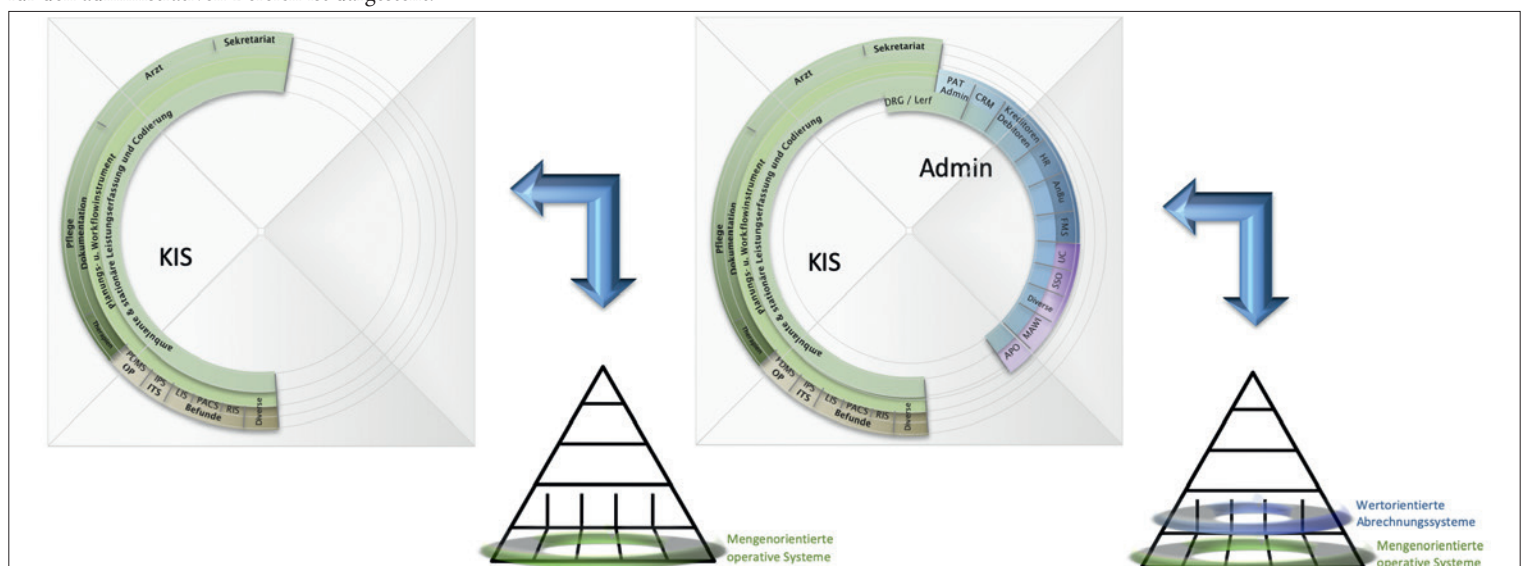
Sekretariat
Arzt
Pflege
Dokumentation
Planungs- u. Workflowinstrument
ambulante & stationäre Leistungserfassung und Codierung
Therapien
PDMS
OP
IPS
ITS
LIS
PACS
RIS
Befunde
Diverse
KIS

Mengenorientierte operative Systeme

Sekretariat
Arzt
DRG / Lerf
PAT Admin
CRM
Kreditoren Debitoren
HR
AnBu
FMS
UC
SSO
Diverse
MAWI
APO
Admin
Pflege
Dokumentation
Planungs- u. Workflowinstrument
ambulante & stationäre Leistungserfassung und Codierung
Therapien
PDMS
OP
IPS
ITS
LIS
PACS
RIS
Befunde
Diverse
KIS

Wertorientierte Abrechnungssysteme
Mengenorientierte operative Systeme